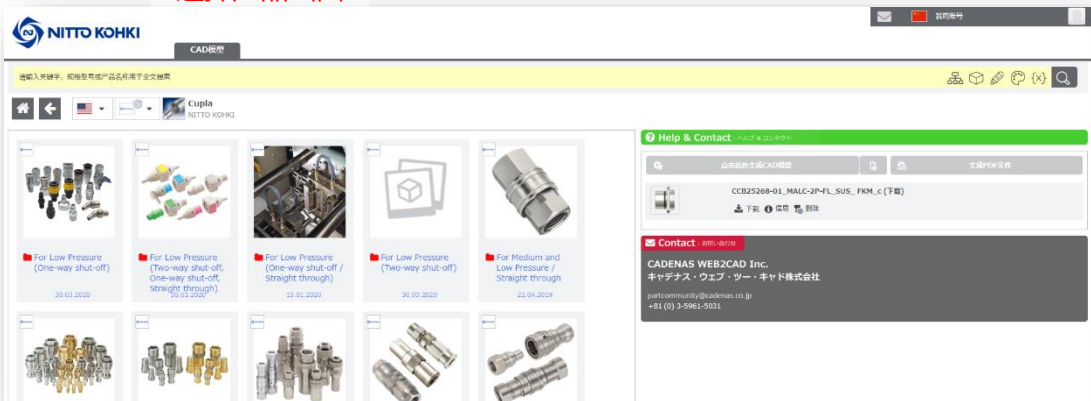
NITTO KOHKI

CAD模型

我的帐号

请输入关键字，或按型号或产品名称用于全文搜索

Cupla
NITTO KOHKI

For Low Pressure (One-way shut-off)
30.03.2020

For Low Pressure (Two-way shut-off, One-way shut-off, Straight through)
30.03.2020

For Low Pressure (One-way shut-off / Straight through)
15.01.2020

For Low Pressure (Two-way shut-off)
30.03.2020

For Medium and Low Pressure / Straight through
22.04.2019

Help & Contact ヘルプ＆コンタクト

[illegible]CAD模型

生成PDF文件

CCB25268-01_MALC-2P-FL_SUS_FKM_c (下载)

下载 信息 删除

Contact お問い合わせ

CADENAS WEB2CAD Inc.
キャデナス・ウェブ・ツー・キャド株式会社

partcommunity@cadenas.co.jp
+81 (0) 3-5961-5031